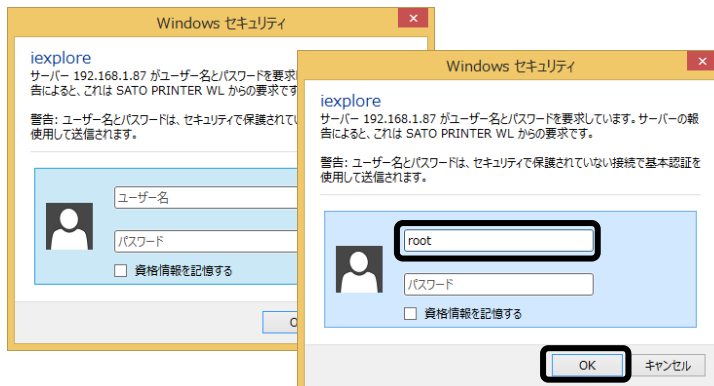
Windows セキュリティ

iexplore
サーバー 192.168.1.87 がユーザー名とパスワードを要求
告によると、これは SATO PRINTER WL からの要求です

警告: ユーザー名とパスワードは、セキュリティで保護されて
使用して送信されます。

ユーザー名
パスワード
資格情報を記憶する

OK

Windows セキュリティ

iexplore
サーバー 192.168.1.87 がユーザー名とパスワードを要求しています。サーバーの報告によると、これは SATO PRINTER WL からの要求です。

警告: ユーザー名とパスワードは、セキュリティで保護されていない接続で基本認証を使用して送信されます。

root
パスワード
資格情報を記憶する

OK
キャンセル